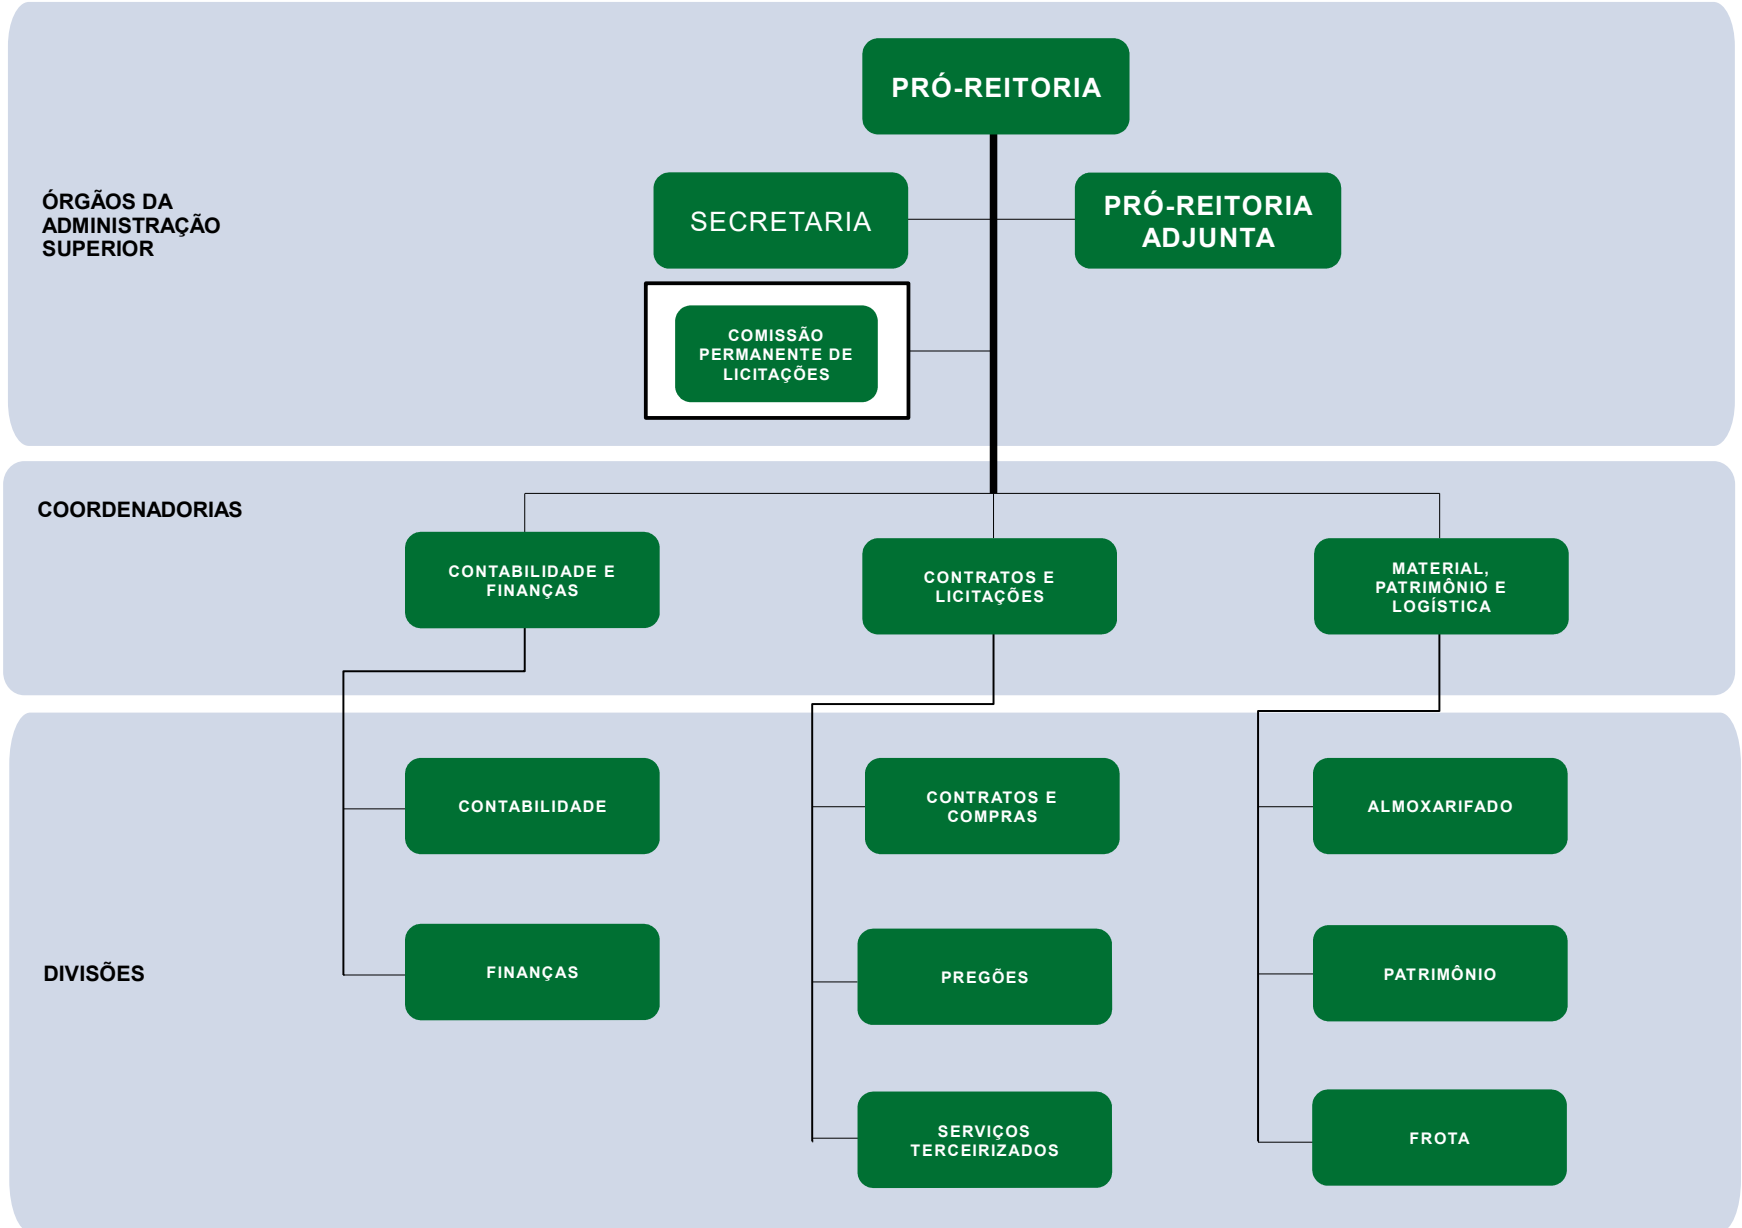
PRÓ-REITORIA

ÓRGÃOS DA ADMINISTRAÇÃO SUPERIOR

SECRETARIA

PRÓ-REITORIA ADJUNTA

COMISSÃO PERMANENTE DE LICITAÇÕES

COORDENADORIAS

CONTABILIDADE E FINANÇAS

CONTRATOS E LICITAÇÕES

MATERIAL, PATRIMÔNIO E LOGÍSTICA

CONTABILIDADE

CONTRATOS E COMPRAS

ALMOXARIFADO

DIVISÕES

FINANÇAS

PREGÕES

PATRIMÔNIO

SERVIÇOS TERCEIRIZADOS

FROTA